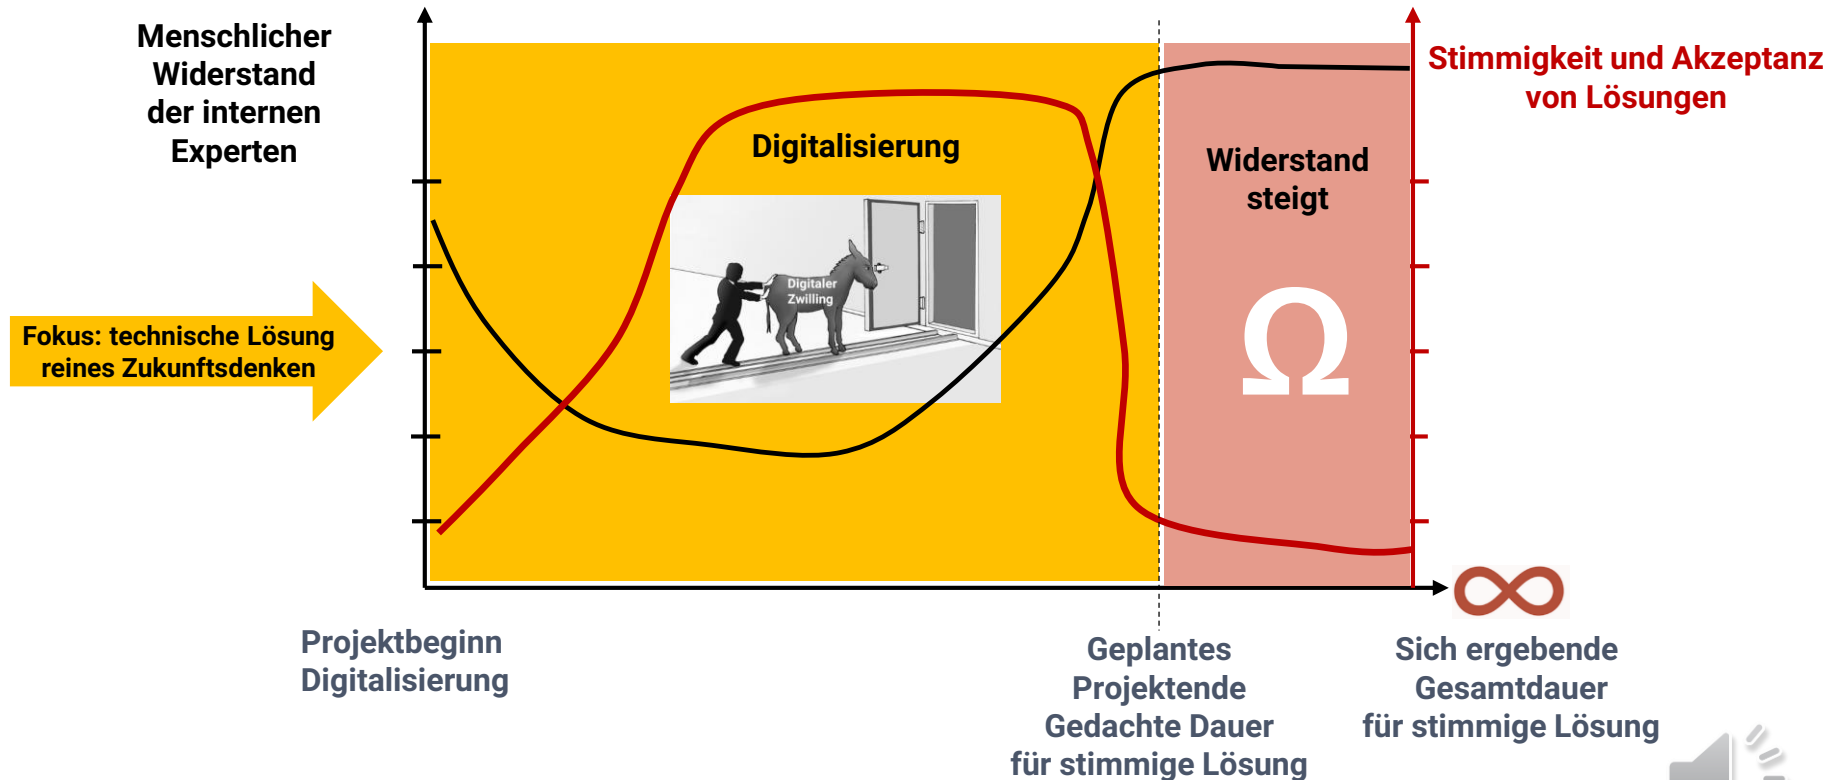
Menschlicher Widerstand der internen Experten

Stimmigkeit und Akzeptanz von Lösungen

Digitalisierung

Widerstand steigt

$\Omega$

Fokus: technische Lösung reines Zukunftsdenken

Digitaler Zwilling

$\infty$

Projektbeginn Digitalisierung

Geplantes Projektende Gedachte Dauer für stimmige Lösung

Sich ergebende Gesamtdauer für stimmige Lösung